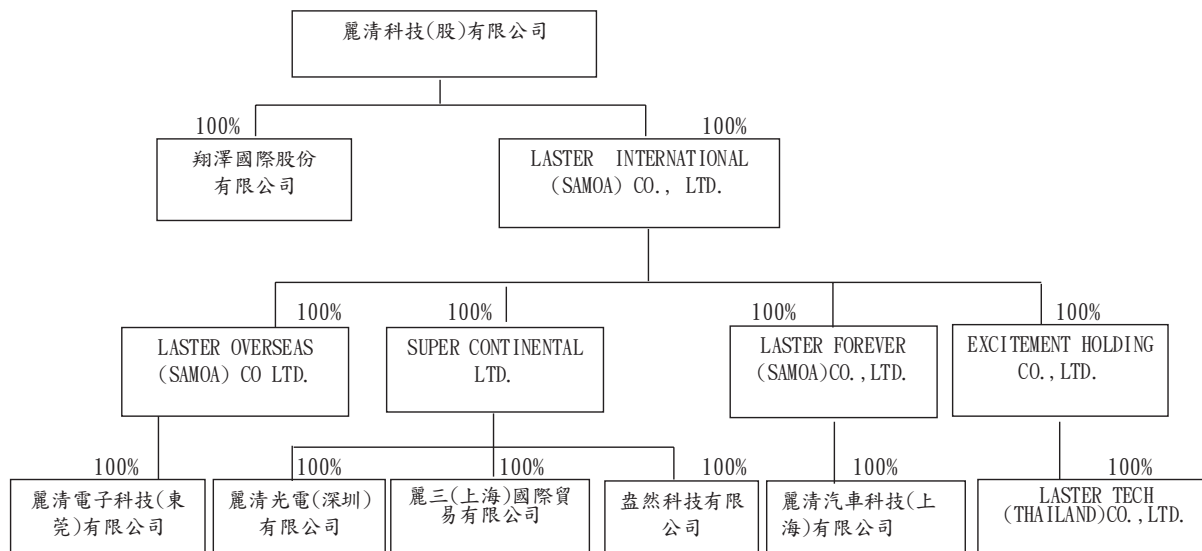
麗清科技(股)有限公司

100%

翔澤國際股份有限公司

100%

LASTER INTERNATIONAL (SAMOA) CO., LTD.

100%

LASTER OVERSEAS (SAMOA) CO LTD.

100%

SUPER CONTINENTAL LTD.

100%

LASTER FOREVER (SAMOA)CO.,LTD.

100%

EXCITEMENT HOLDING CO.,LTD.

100%

麗清電子科技(東莞)有限公司

100%

麗清光電(深圳)有限公司

100%

麗三(上海)國際貿易有限公司

100%

盎然科技有限公司

100%

麗清汽車科技(上海)有限公司

100%

LASTER TECH (THAILAND)CO.,LTD.